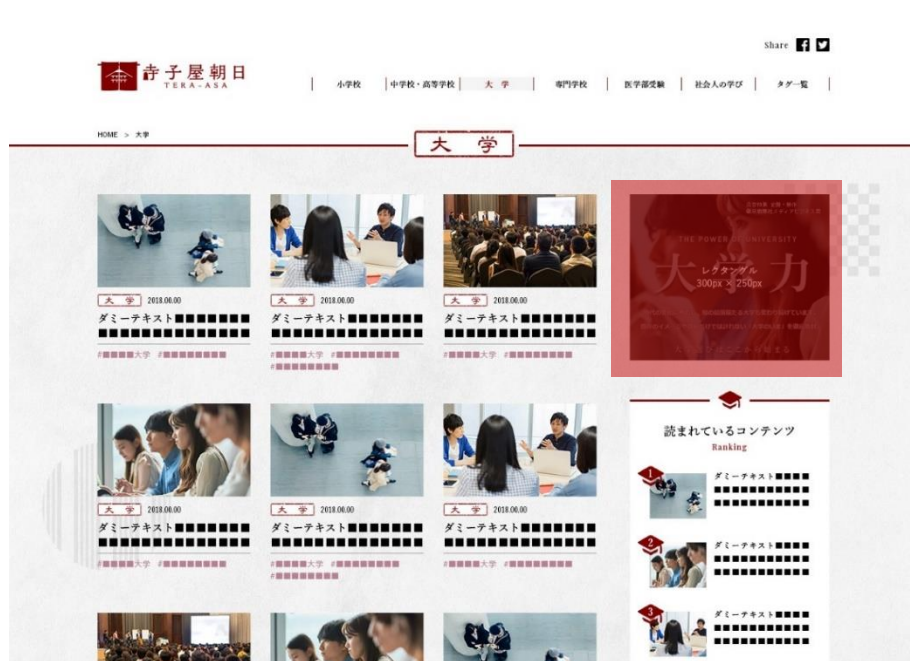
Share

寺子屋朝日
TERA-ASA

小学校 | 中学校・高等学校 | 大学 | 専門学校 | 医学部受験 | 社会人の学び | タグ一覧

HOME > 大学

大学

大学 2018.06.00
ダミーテキスト■■■■■■■■■■■■■■■■■■
#■■■■大学 #■■■■■■■■

大学 2018.06.00
ダミーテキスト■■■■■■■■■■■■■■■■■■
#■■■■大学 #■■■■■■■■ #■■■■■■■■

大学 2018.06.00
ダミーテキスト■■■■■■■■■■■■■■■■■■
#■■■■大学 #■■■■■■■■

THE POWER OF UNIVERSITY
大学力
レクタングル
300px × 250px

大学 2018.06.00
ダミーテキスト■■■■■■■■■■■■■■■■■■
#■■■■大学 #■■■■■■■■

大学 2018.06.00
ダミーテキスト■■■■■■■■■■■■■■■■■■
#■■■■大学 #■■■■■■■■ #■■■■■■■■

大学 2018.06.00
ダミーテキスト■■■■■■■■■■■■■■■■■■
#■■■■大学 #■■■■■■■■

読まれているコンテンツ
Ranking

1
ダミーテキスト■■■■■■■■■■■■■■■■■■■■■■■■■■

2
ダミーテキスト■■■■■■■■■■■■■■■■■■■■■■■■■■

3
ダミーテキスト■■■■■■■■■■■■■■■■■■■■■■■■■■